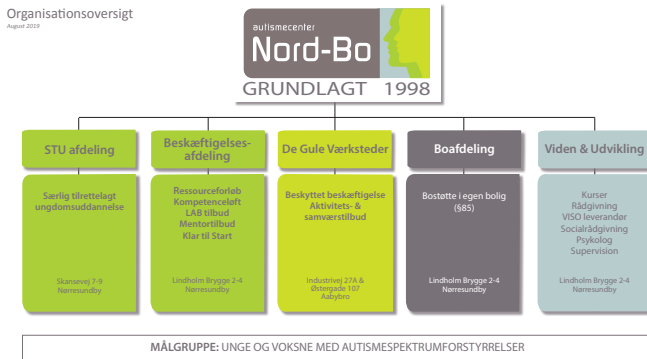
Organisationsoversigt
August 2019

autismecenter
Nord-Bo
GRUNDLAGT 1998

STU afdeling

Særlig tilrettelagt ungdomsuddannelse

Skansevej 7-9
Nørresundby

Beskæftigelses-afdeling

Ressourceforløb
Kompetenceløft
LAB tilbud
Mentortilbud
Klar til Start

Lindholm Brygge 2-4
Nørresundby

De Gule Værksteder

Beskyttet beskæftigelse
Aktivitets- & samværstilbud

Industrivej 27A &
Østergade 107
Aabybro

Boafdeling

Bostøtte i egen bolig
(§85)

Lindholm Brygge 2-4
Nørresundby

Viden & Udvikling

Kurser
Rådgivning
VISO leverandør
Socialrådgivning
Psykolog
Supervision

Lindholm Brygge 2-4
Nørresundby

MÅLGRUPPE: UNGE OG VOKSNE MED AUTISMESPEKTRUMFORSTYRRELSER